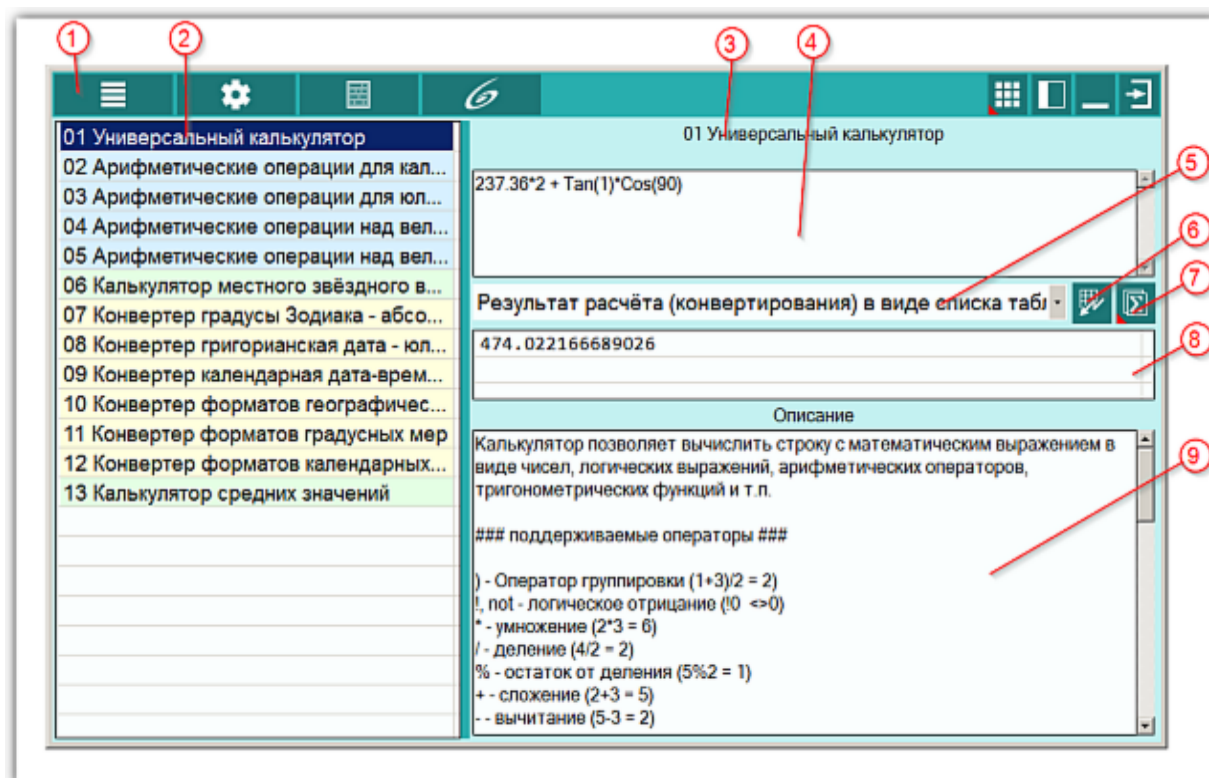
1 2 3 4

01 Универсальный калькулятор
02 Арифметические операции для кал...
03 Арифметические операции для юл...
04 Арифметические операции над вел...
05 Арифметические операции над вел...
06 Калькулятор местного звёздного в...
07 Конвертер градусы Зодиака - абсо...
08 Конвертер григорианская дата - юл...
09 Конвертер календарная дата-врем...
10 Конвертер форматов географичес...
11 Конвертер форматов градусных мер
12 Конвертер форматов календарных...
13 Калькулятор средних значений

01 Универсальный калькулятор

237.36*2 + Tan(1)*Cos(90)

5 6 7

Результат расчёта (конвертирования) в виде списка табл

474.022166689026

8

Описание

9

Калькулятор позволяет вычислить строку с математическим выражением в виде чисел, логических выражений, арифметических операторов, тригонометрических функций и т.п.

### поддерживаемые операторы ###

) - Оператор группировки (1+3)/2 = 2)
!, not - логическое отрицание (!0 <>0)
* - умножение (2*3 = 6)
/ - деление (4/2 = 2)
% - остаток от деления (5%2 = 1)
+ - сложение (2+3 = 5)
- - вычитание (5-3 = 2)